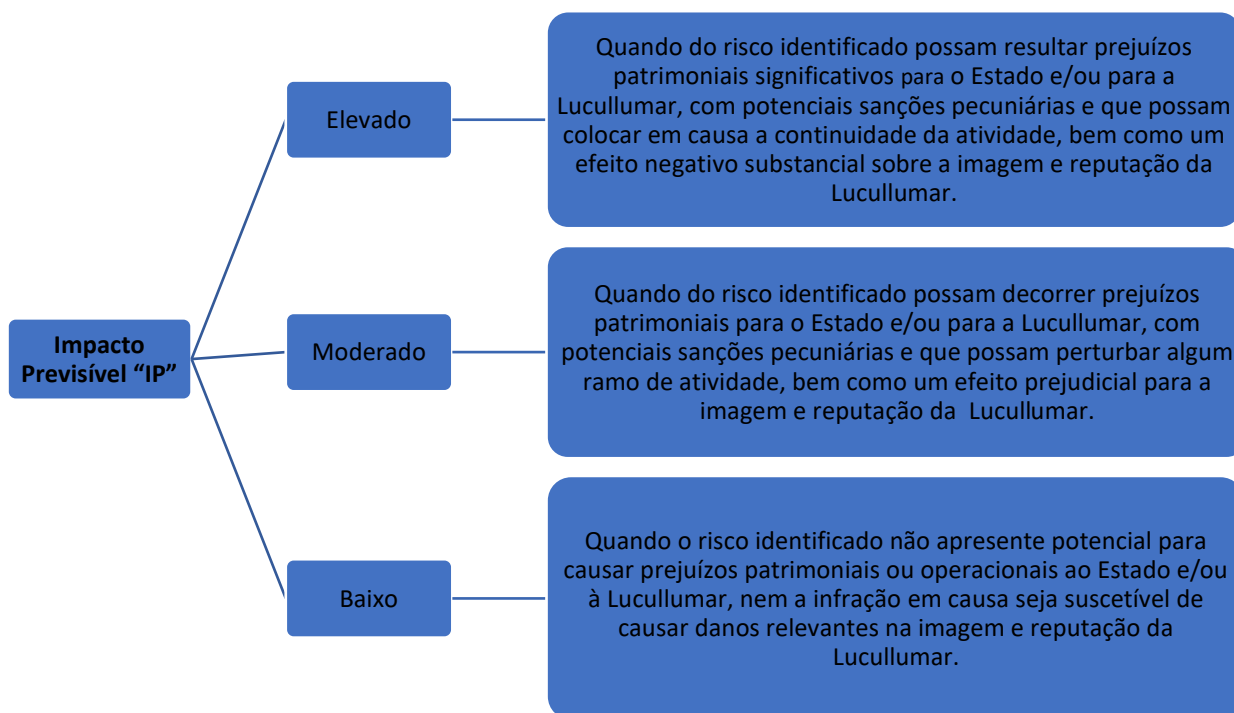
Impacto Previsível “IP”

Elevado

Quando do risco identificado possam resultar prejuízos patrimoniais significativos para o Estado e/ou para a Lucullumar, com potenciais sanções pecuniárias e que possam colocar em causa a continuidade da atividade, bem como um efeito negativo substancial sobre a imagem e reputação da Lucullumar.

Moderado

Quando do risco identificado possam decorrer prejuízos patrimoniais para o Estado e/ou para a Lucullumar, com potenciais sanções pecuniárias e que possam perturbar algum ramo de atividade, bem como um efeito prejudicial para a imagem e reputação da Lucullumar.

Baixo

Quando o risco identificado não apresente potencial para causar prejuízos patrimoniais ou operacionais ao Estado e/ou à Lucullumar, nem a infração em causa seja suscetível de causar danos relevantes na imagem e reputação da Lucullumar.